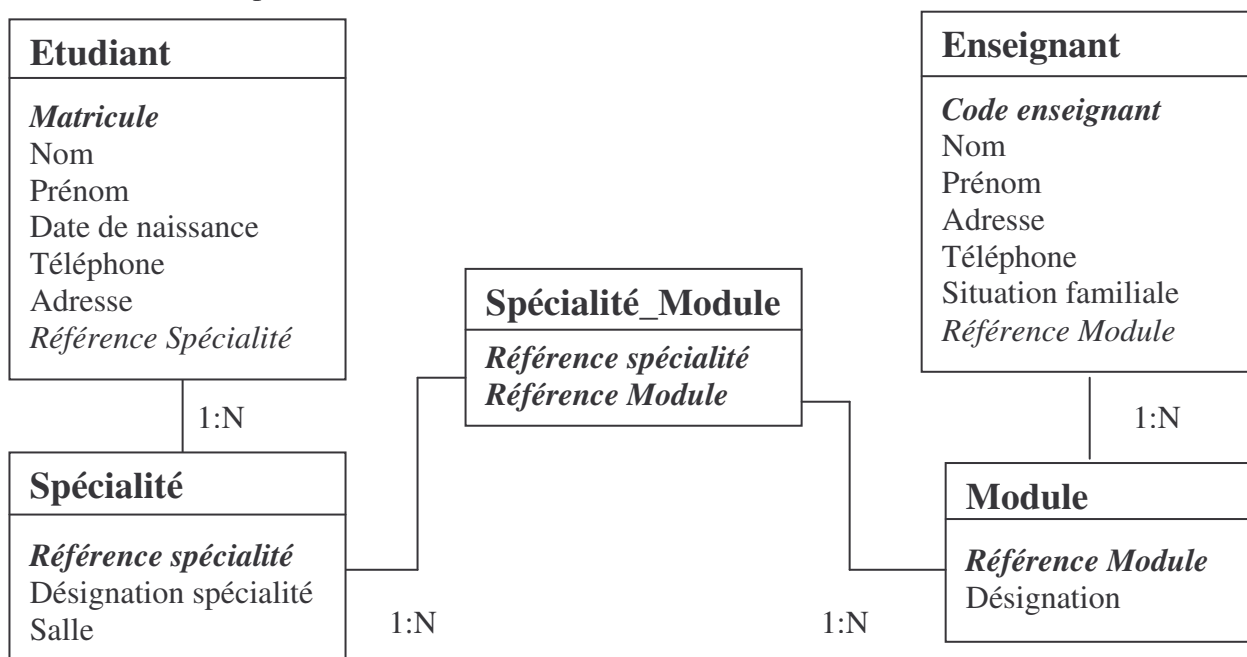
**Etudiant**

*Matricule*
Nom
Prénom
Date de naissance
Téléphone
Adresse
*Référence Spécialité*

1:N

**Spécialité**

***Référence spécialité***
Désignation spécialité
Salle

**Spécialité_Module**

***Référence spécialité***
***Référence Module***

1:N

1:N

**Enseignant**

***Code enseignant***
Nom
Prénom
Adresse
Téléphone
Situation familiale
*Référence Module*

1:N

**Module**

***Référence Module***
Désignation